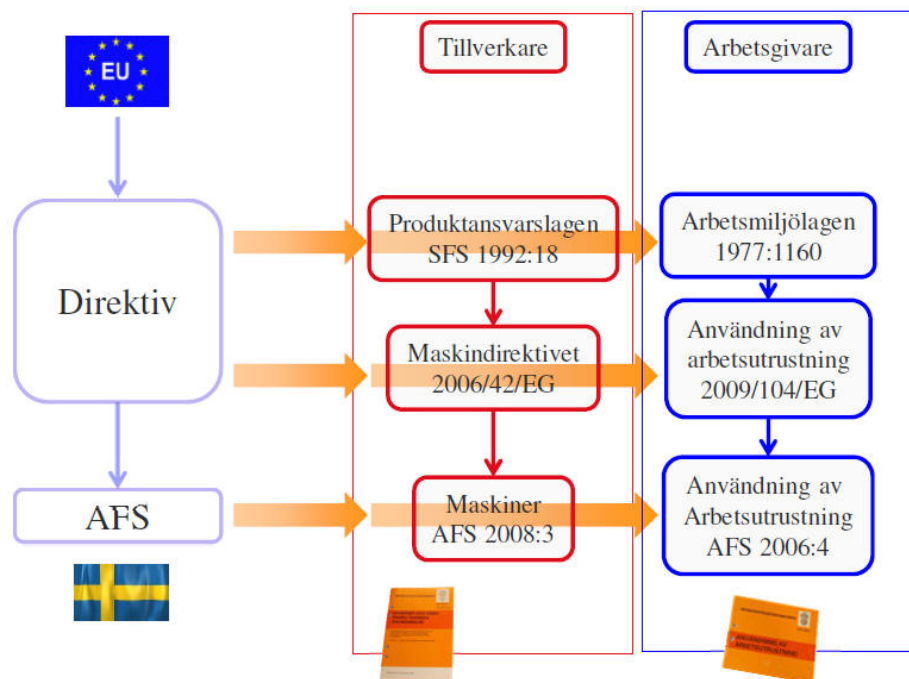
EU

Tillverkare

Arbetsgivare

Direktiv

Produktansvarslagen SFS 1992:18

Arbetsmiljölagen 1977:1160

Maskindirektivet 2006/42/EG

Användning av arbetsutrustning 2009/104/EG

AFS

Maskiner AFS 2008:3

Användning av Arbetsutrustning AFS 2006:4

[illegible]

ANVÄNDNING AV ARBETSUTRUSTNING